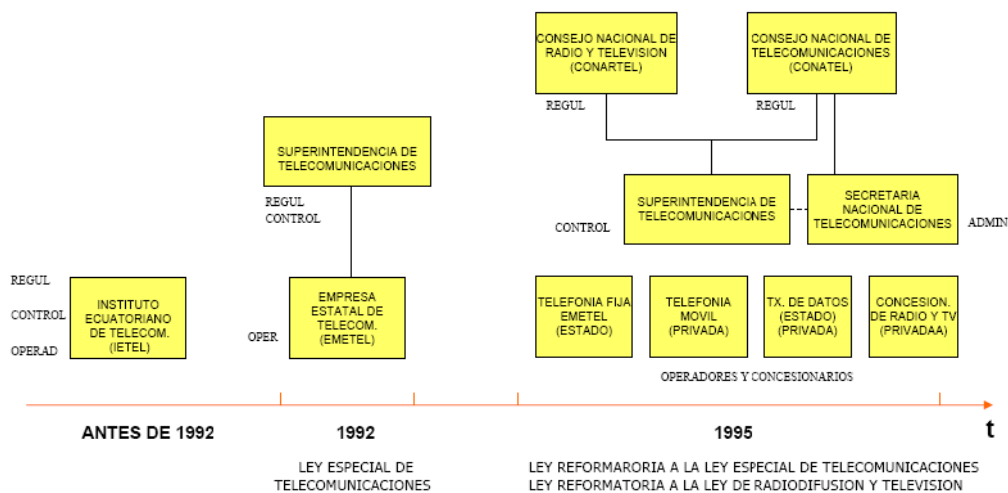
CONSEJO NACIONAL DE RADIO Y TELEVISION (CONARTEL)

CONSEJO NACIONAL DE TELECOMUNICACIONES (CONATEL)

REGUL

REGUL

SUPERINTENDENCIA DE TELECOMUNICACIONES

REGUL
CONTROL

SUPERINTENDENCIA DE TELECOMUNICACIONES

SECRETARIA NACIONAL DE TELECOMUNICACIONES

CONTROL

ADMIN

REGUL
CONTROL
OPERAD

INSTITUTO ECUATORIANO DE TELECOM. (IETEL)

OPER

EMPRESA ESTATAL DE TELECOM. (EMETEL)

TELEFONIA FIJA EMETEL (ESTADO)

TELEFONIA MOVIL (PRIVADA)

TX. DE DATOS (ESTADO) (PRIVADA)

CONCESION. DE RADIO Y TV (PRIVADAA)

OPERADORES Y CONCESIONARIOS

ANTES DE 1992

1992

1995

t

LEY ESPECIAL DE TELECOMUNICACIONES

LEY REFORMARORIA A LA LEY ESPECIAL DE TELECOMUNICACIONES
LEY REFORMATORIA A LA LEY DE RADIODIFUSION Y TELEVISION